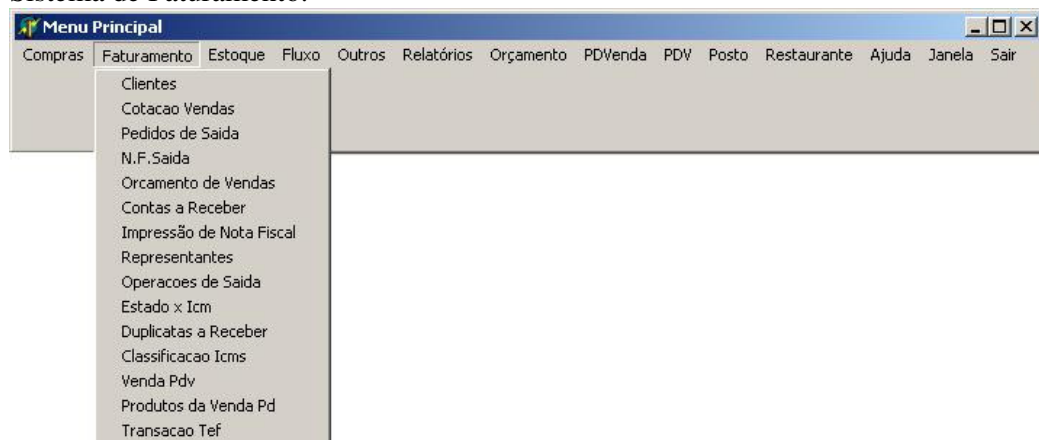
Menu Principal

Compras Faturamento Estoque Fluxo Outros Relatórios Orçamento PDVenda PDV Posto Restaurante Ajuda Janela Sair

Clientes
Cotacao Vendas
Pedidos de Saida
N.F.Saida
Orcamento de Vendas
Contas a Receber
Impressão de Nota Fiscal
Representantes
Operacoes de Saida
Estado x Icm
Duplicatas a Receber
Classificacao Icms
Venda Pdv
Produtos da Venda Pd
Transacao Tef